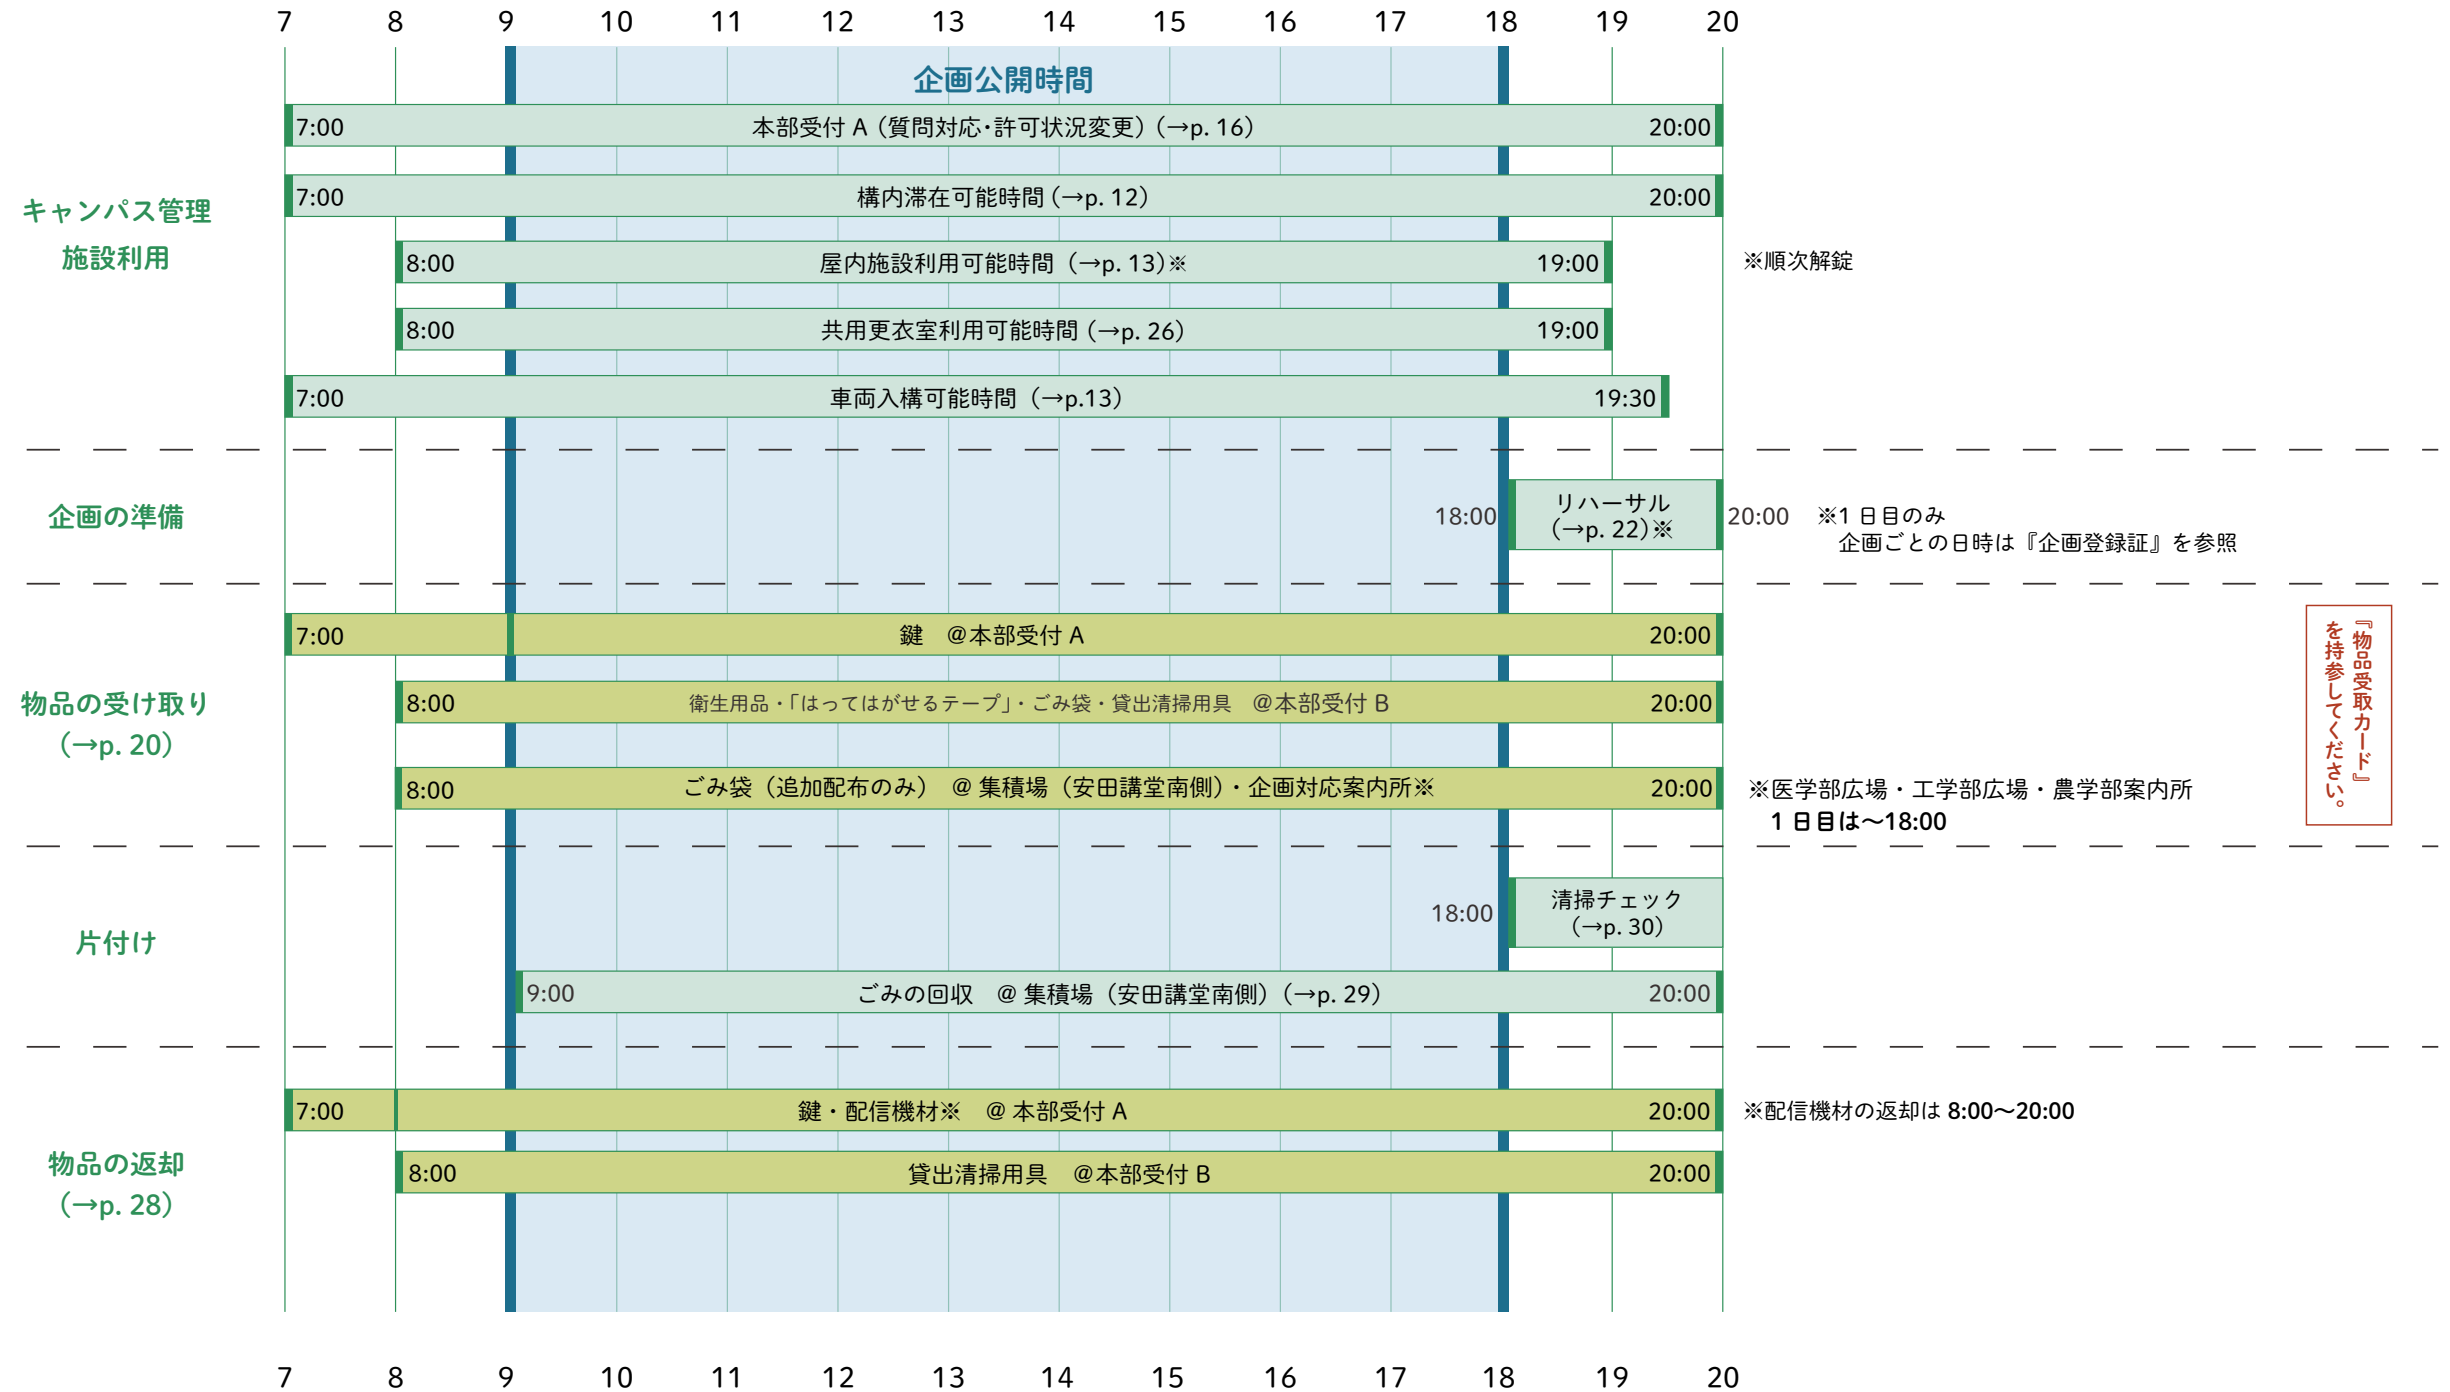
7 8 9 10 11 12 13 14 15 16 17 18 19 20

企画公開時間

キャンパス管理
施設利用

7:00 本部受付 A（質問対応・許可状況変更）（→p. 16） 20:00

7:00 構内滞在可能時間（→p. 12） 20:00

8:00 屋内施設利用可能時間（→p. 13）※ 19:00

※順次解錠

8:00 共用更衣室利用可能時間（→p. 26） 19:00

7:00 車両入構可能時間（→p.13） 19:30

企画の準備

18:00 リハーサル（→p. 22）※ 20:00

※1 日目のみ
企画ごとの日時は『企画登録証』を参照

物品の受け取り
（→p. 20）

7:00 鍵 @本部受付 A 20:00

8:00 衛生用品・「はってはがせるテープ」・ごみ袋・貸出清掃用具 @本部受付 B 20:00

8:00 ごみ袋（追加配布のみ） @ 集積場（安田講堂南側）・企画対応案内所※ 20:00

※医学部広場・工学部広場・農学部案内所
1 日目は〜18:00

『物品受取カード』を持参してください。

片付け

18:00 清掃チェック（→p. 30）

9:00 ごみの回収 @ 集積場（安田講堂南側）（→p. 29） 20:00

物品の返却
（→p. 28）

7:00 鍵・配信機材※ @ 本部受付 A 20:00

※配信機材の返却は 8:00〜20:00

8:00 貸出清掃用具 @本部受付 B 20:00

7 8 9 10 11 12 13 14 15 16 17 18 19 20